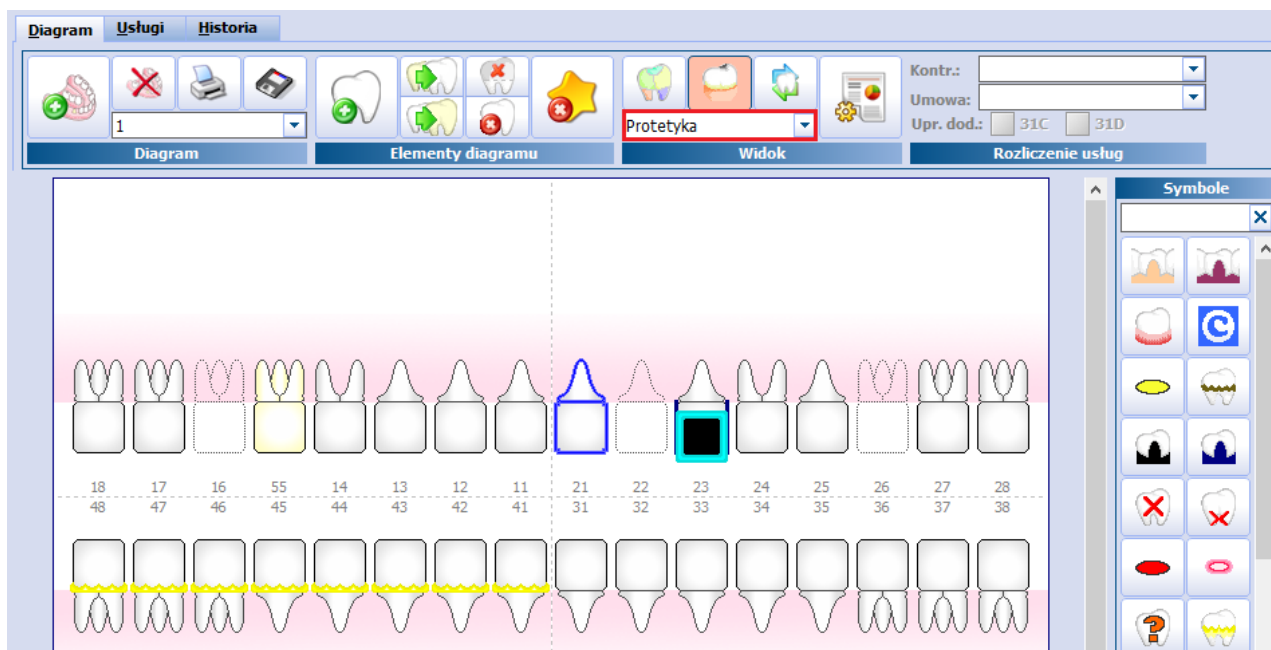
Diagram Usługi Historia

1

Diagram

Elementy diagramu

Protetyka

Widok

Kontr.:
Umowa:
Upr. dod.: 31C 31D

Rozliczenie usług

Symbole

| 18 | 17 | 16 | 55 | 14 | 13 | 12 | 11 | 21 | 22 | 23 | 24 | 25 | 26 | 27 | 28 |
|---|---|---|---|---|---|---|---|---|---|---|---|---|---|---|---|
| 48 | 47 | 46 | 45 | 44 | 43 | 42 | 41 | 31 | 32 | 33 | 34 | 35 | 36 | 37 | 38 |